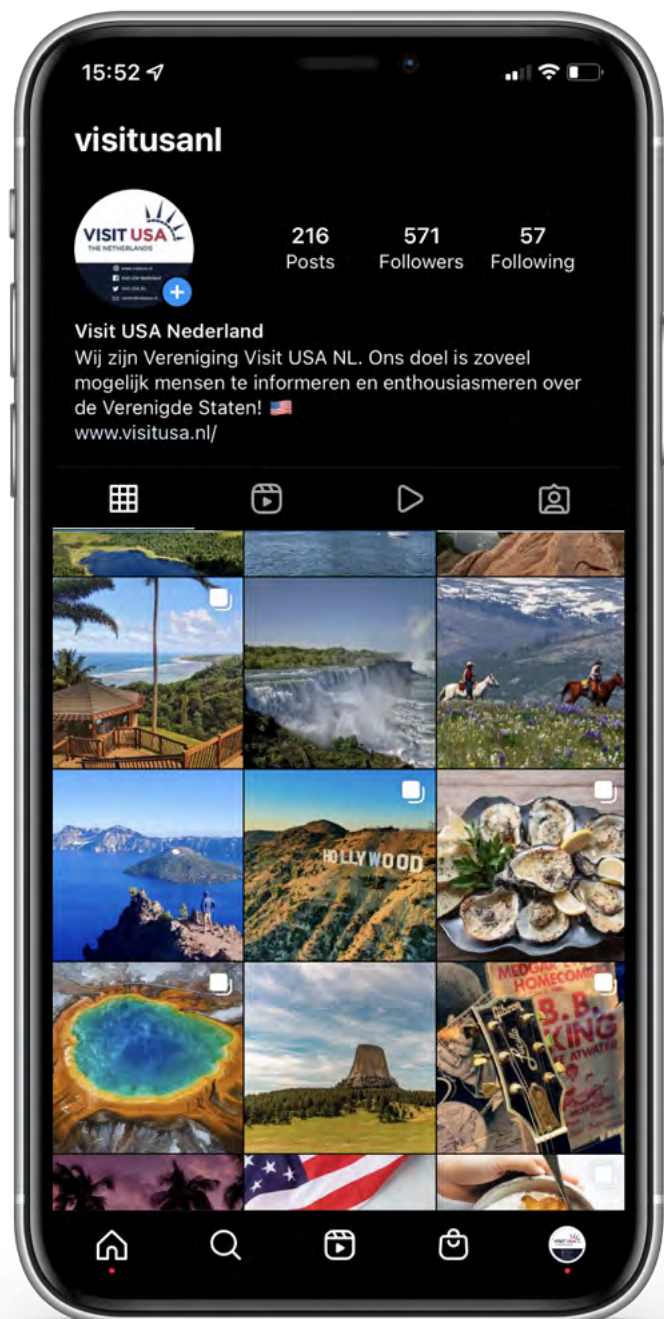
15:52

visitusanl

VISIT USA
THE NETHERLANDS

216
Posts

571
Followers

57
Following

Visit USA Nederland
Wij zijn Vereniging Visit USA NL. Ons doel is zoveel mogelijk mensen te informeren en enthousiasmeren over de Verenigde Staten! 🇺🇸
www.visitusa.nl/

HOLLYWOOD

MEDGAR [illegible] HOMECOM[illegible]
B.B. KING
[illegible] ATWATER